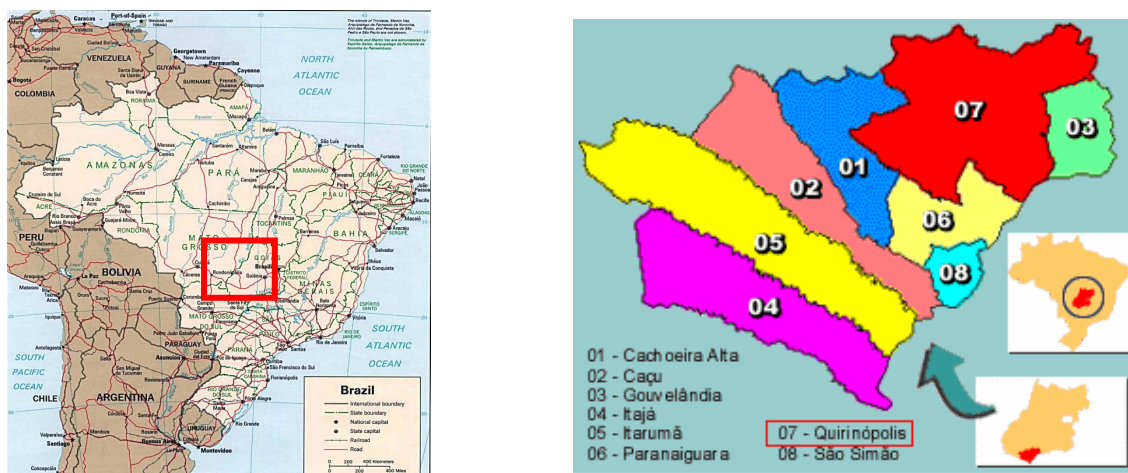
Caracas
Port-of-Spain
Georgetown
Paramaribo
Cayenne
VENEZUELA
GUYANA
SURINAME
French Guiana
COLOMBIA
Bogotá
NORTH ATLANTIC OCEAN
AMAPÁ
RORAIMA
AMAZONAS
PARÁ
MARANHÃO
CEARÁ
ACRE
RONDÔNIA
TOCANTINS
PIAUÍ
BAHIA
PERU
MATO GROSSO
GOIÁS
Brasília
DISTRITO FEDERAL
MINAS GERAIS
BOLIVIA
MATO GROSSO DO SUL
ESPÍRITO SANTO
SÃO PAULO
RIO DE JANEIRO
PARAGUAY
PARANÁ
SANTA CATARINA
RIO GRANDE DO SUL
SOUTH PACIFIC OCEAN
SOUTH ATLANTIC OCEAN
CHILE
ARGENTINA
URUGUAY
Montevideo
Santiago
Brazil
International boundary
State boundary
National capital
State capital
Railroad
Road

07
03
01
02
06
05
08
04

01 - Cachoeira Alta
02 - Caçu
03 - Gouvelândia
04 - Itajá
05 - Itarumã
06 - Paranaiguara
07 - Quirinópolis
08 - São Simão